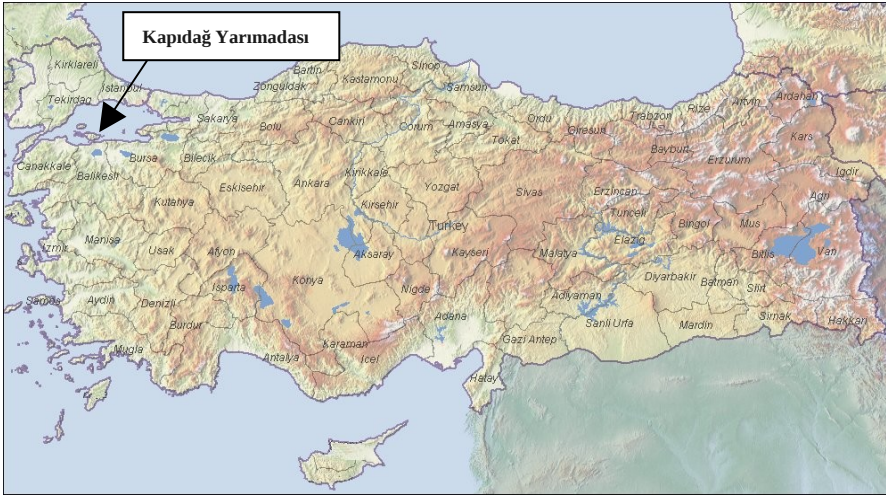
Kapıdağ Yarımadası

Kirklareli
Istanbul
Tekirdag
Bartin
Kastamonu
Sinop
Zonguldak
Samsun
Sakarya
Bolu
Cankiri
Corum
Amasya
Ordu
Rize
Artvin
Ardahan
Tokat
Giresun
Trabzon
Kars
Canakkale
Bursa
Bilecik
Bayburt
Erzurum
Igdir
Balikesir
Eskisehir
Ankara
Kirikkale
Yozgat
Sivas
Erzincan
Agri
Kutahya
Kirsehir
Tunceli
Bingol
Mus
Izmir
Manisa
Turkey
Elazig
Usak
Afyon
Aksaray
Kayseri
Malatya
Bitlis
Van
Isparta
Konya
Diyarbakir
Batman
Siirt
Samos
Aydin
Denizli
Nigde
Adiyaman
Burdur
Adana
Sanli Urfa
Mardin
Sirnak
Hakkari
Mugla
Karaman
Gazi Antep
Antalya
Icel
Hatay